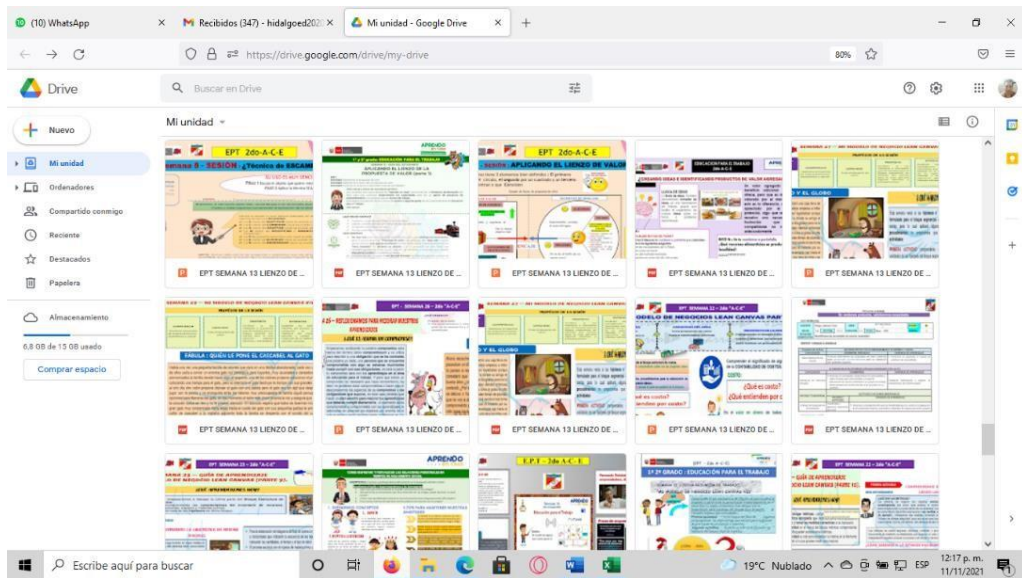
(10) WhatsApp
Recibidos (347) - hidalgoed202
Mi unidad - Google Drive
https://drive.google.com/drive/my-drive
80%
Drive
Buscar en Drive
Nuevo
Mi unidad
Ordenadores
Compartido conmigo
Reciente
Destacados
Papelera
Almacenamiento
6,8 GB de 15 GB usado
Comprar espacio
Mi unidad
EPT 2do-A-C-E
EPT 2do-A-C-E
EPT SEMANA 13 LIENZO DE ...
EPT SEMANA 13 LIENZO DE ...
EPT SEMANA 13 LIENZO DE ...
EPT SEMANA 13 LIENZO DE ...
EPT SEMANA 13 LIENZO DE ...
FABULA : ¿QUIEN LE PONE EL CASCABEL AL GATO
APRENDO
¿Qué es costo?
EPT SEMANA 13 LIENZO DE ...
EPT SEMANA 13 LIENZO DE ...
EPT SEMANA 13 LIENZO DE ...
EPT SEMANA 13 LIENZO DE ...
EPT SEMANA 13 LIENZO DE ...
APRENDO
E.P.T - 2do A - C - E
Escribe aquí para buscar
19°C Nublado
ESP
12:17 p. m.
11/11/2021